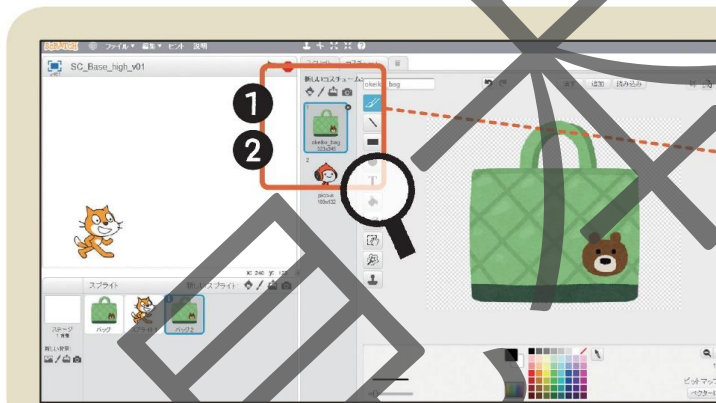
SCRATCH ファイル▼ 編集▼ ヒント 説明

SC_Base_high_v01

スプライト コスチューム

新しいコスチューム:

1

2

okeiko_bag

okeiko_bag
121x241

2

picoue
100x132

スプライト 新しいスプライト:

ステージ
1 背景

新しい背景:

バッグ

スプライト

バッグ2

x: 240 y: 180

追加 読み込み

ビットマップ

ベクター